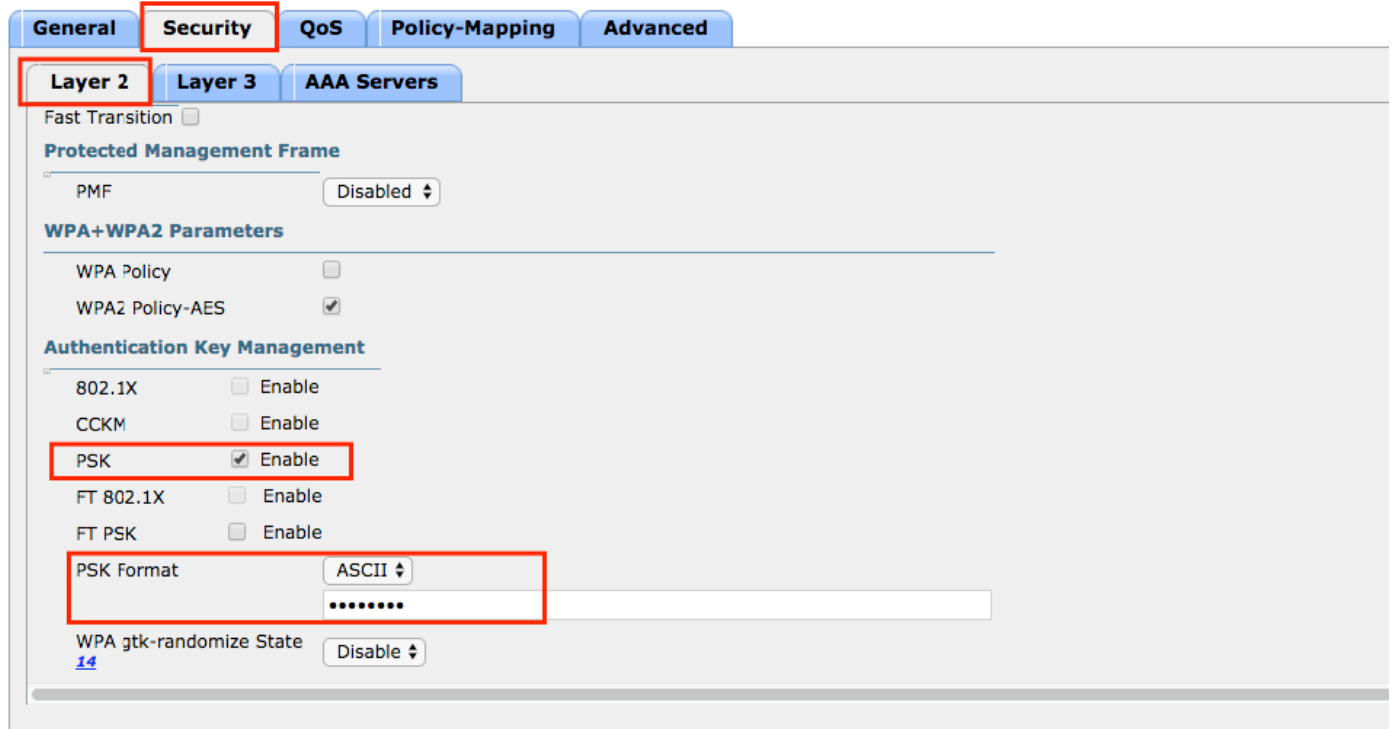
General Security QoS Policy-Mapping Advanced

Layer 2 Layer 3 AAA Servers

Fast Transition

Protected Management Frame

PMF Disabled

WPA+WPA2 Parameters

WPA Policy

WPA2 Policy-AES

Authentication Key Management

802.1X Enable

CCKM Enable

PSK Enable

FT 802.1X Enable

FT PSK Enable

PSK Format ASCII

••••••••

WPA gtk-randomize State 14 Disable